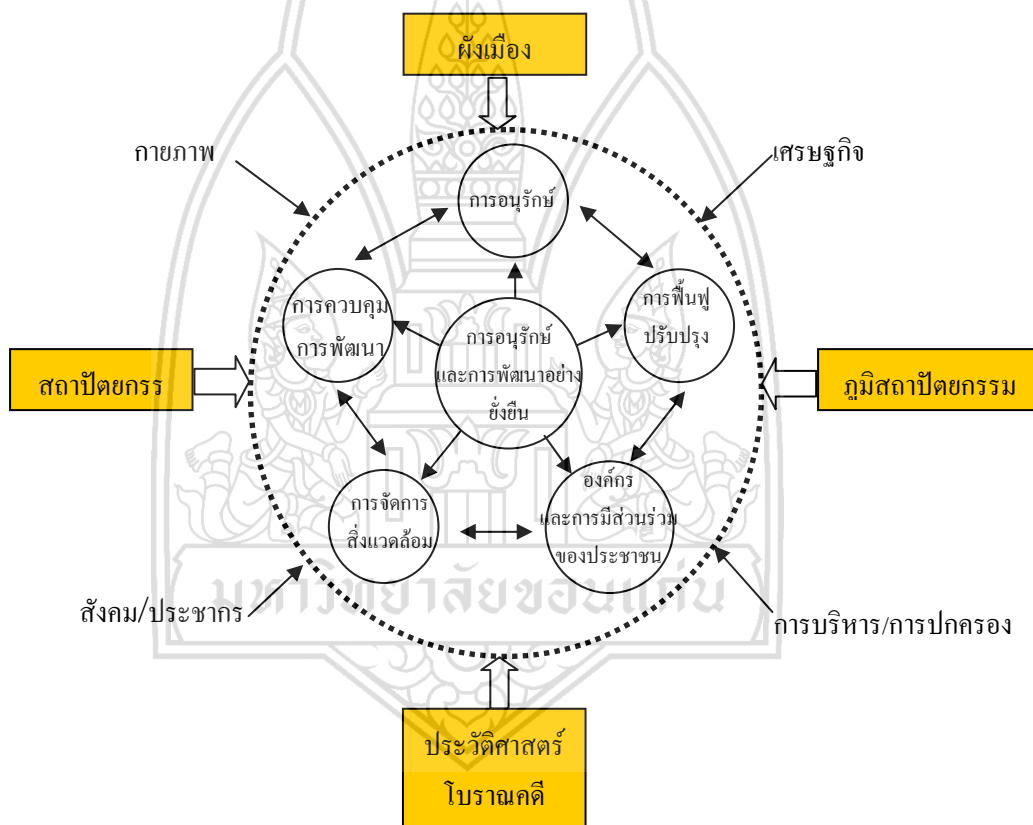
ผังเมือง

กายภาพ

เศรษฐกิจ

การอนุรักษ์

การควบคุม
การพัฒนา

การอนุรักษ์
และการพัฒนาอย่าง
ยั่งยืน

การฟื้นฟู
ปรับปรุง

สถาปัตยกรร

ภูมิสถาปัตยกรรม

การจัดการ
สิ่งแวดล้อม

องค์กร
และการมีส่วนร่วม
ของประชาชน

สังคม/ประชากร

การบริหาร/การปกครอง

ประวัติศาสตร์

โบราณคดี

มหาวิทยาลัยขอนแก่น